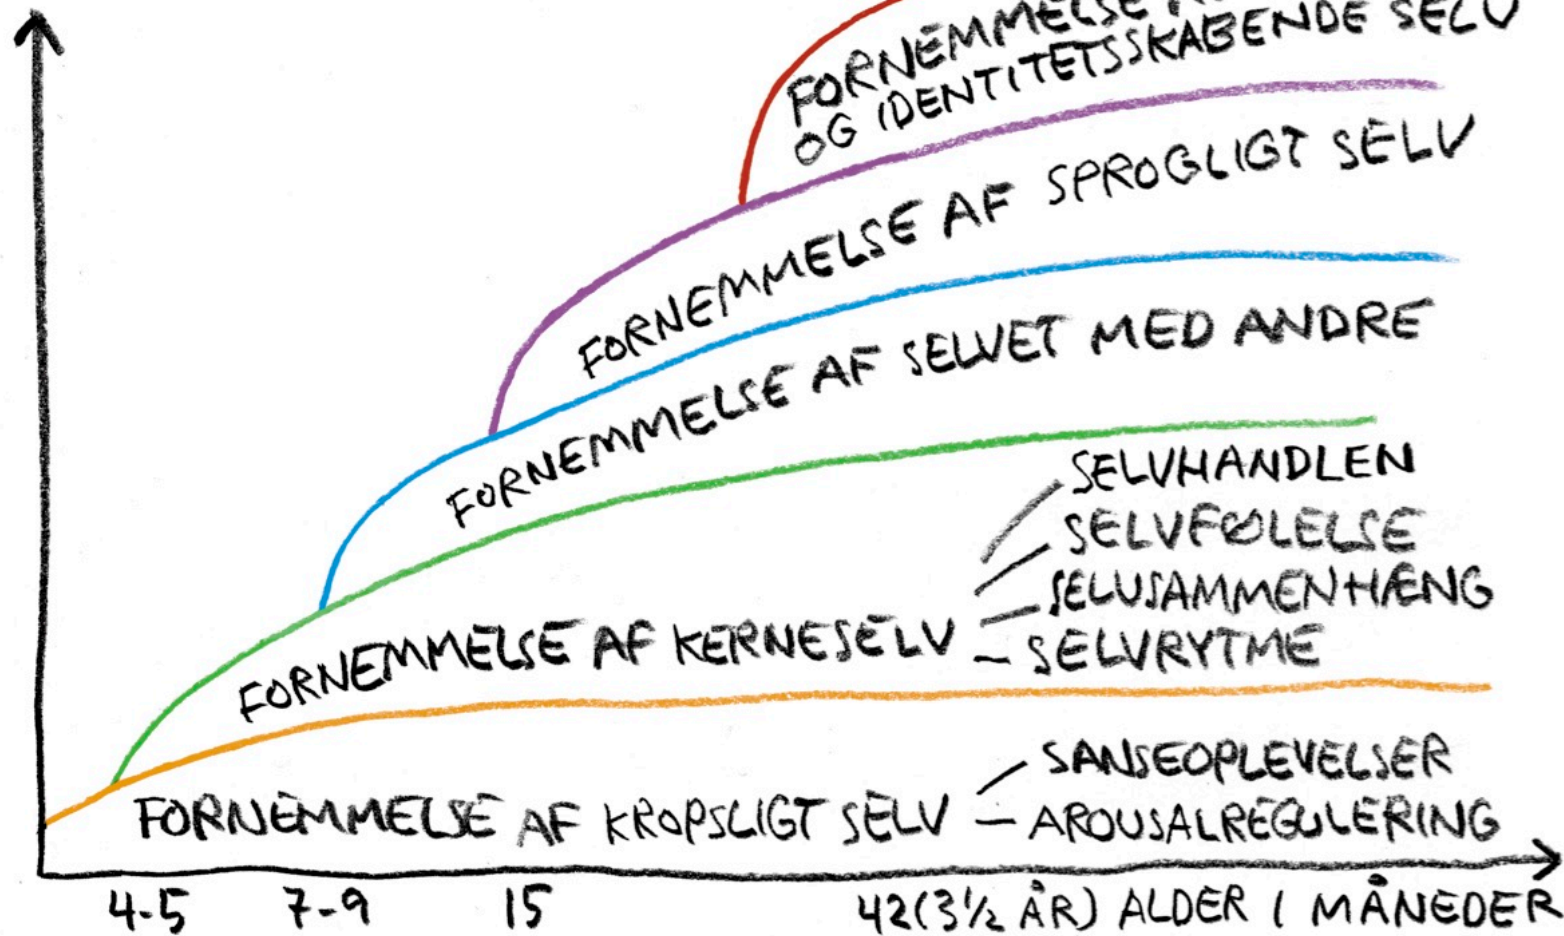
FORNEMMELSE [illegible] OG IDENTITETSSKABENDE SELV

FORNEMMELSE AF SPROGLIGT SELV

FORNEMMELSE AF SELVET MED ANDRE

SELVHANDLEN
SELVFØLELSE
SELVSAMMENHÆNG
SELVRYTME

FORNEMMELSE AF KERNESELV

SANSEOPLEVELSER
AROUSALREGULERING

FORNEMMELSE AF KROPSLIGT SELV

4-5 7-9 15 42($3\frac{1}{2}$ ÅR) ALDER I MÅNEDER